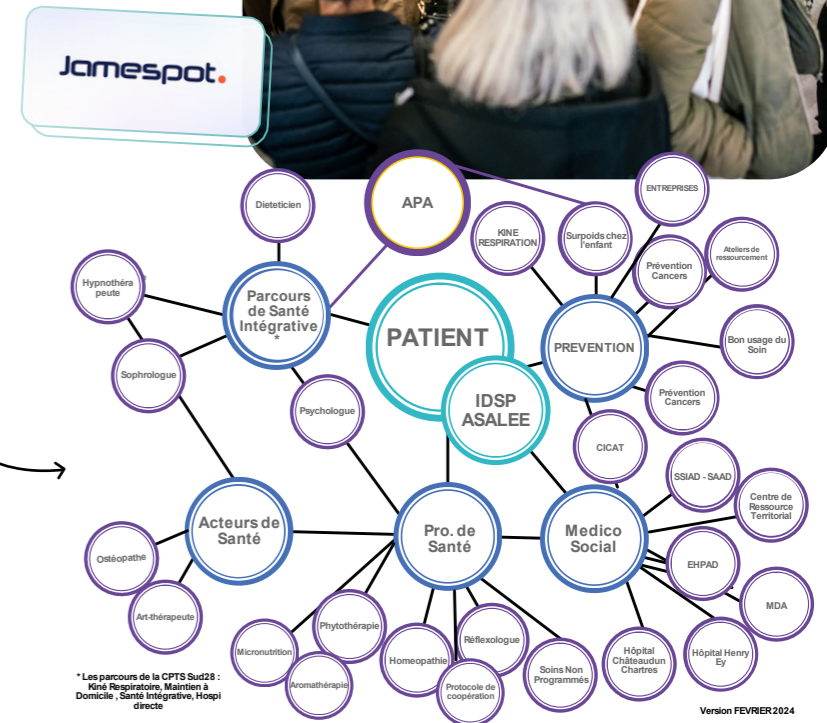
Jamespot.

APA

Dieteticien

KINE RESPIRATION

Surpoids chez l'enfant

ENTREPRISES

Ateliers de ressourcement

Prévention Cancers

Hypnothérapeute

Parcours de Santé Intégrative *

PATIENT

PREVENTION

Bon usage du Soin

Sophrologue

Psychologue

IDSP ASALEE

Prévention Cancers

CICAT

SSIAD - SAAD

Centre de Ressource Territorial

Acteurs de Santé

Pro. de Santé

Medico Social

Ostéopathe

EHPAD

Art-thérapeute

MDA

Phytothérapie

Micronutrition

Réflexologue

Homeopathie

Soins Non Programmés

Hôpital Châteaudun Chartres

Hôpital Henry Ey

Aromathérapie

Protocole de coopération

* Les parcours de la CPTS Sud28 : Kiné Respiratoire, Maintien à Domicile , Santé Intégrative, Hospi directe

Version FEVRIER 2024